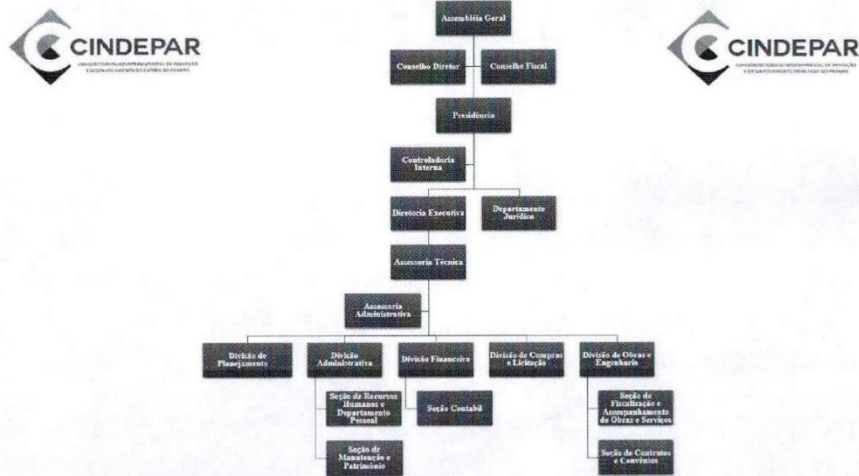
CINDEPAR

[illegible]

CINDEPAR

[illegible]

Assembléia Geral

Conselho Diretor

Conselho Fiscal

Presidência

Controladoria Interna

Diretoria Executiva

Departamento Jurídico

Assessoria Técnica

Assessoria Administrativa

Divisão de Planejamento

Divisão Administrativa

Divisão Financeira

Divisão de Compras e Licitação

Divisão de Obras e Engenharia

Seção de Recursos Humanos e Departamento Pessoal

Seção Contábil

Seção de Fiscalização e Acompanhamento de Obras e Serviços

Seção de Manutenção e Patrimônio

Seção de Contratos e Convênios